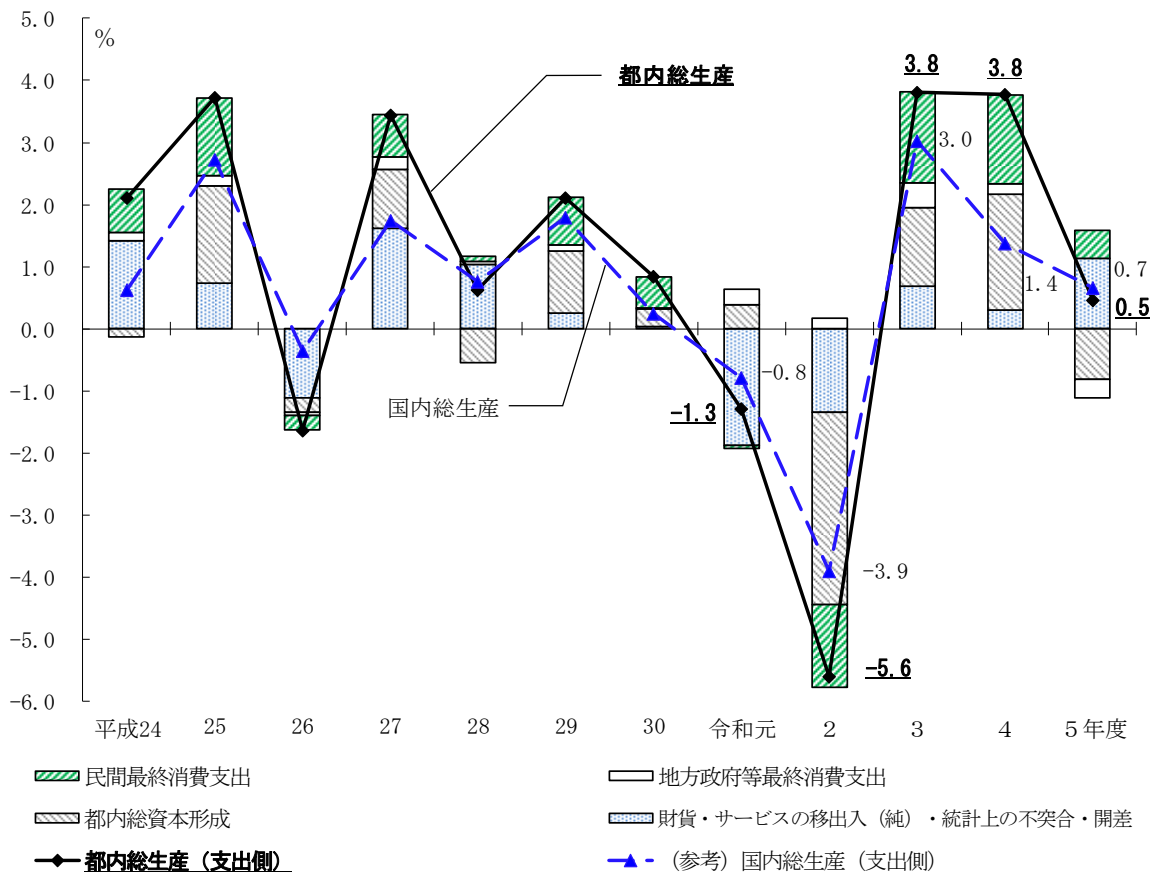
5.0
%
4.0
3.0
2.0
1.0
0.0
-1.0
-2.0
-3.0
-4.0
-5.0
-6.0

都内総生産
国内総生産

3.8
3.8
3.0
1.4
0.7
0.5
-0.8
-1.3
-3.9
-5.6

平成24
25
26
27
28
29
30
令和元
2
3
4
5年度

民間最終消費支出
地方政府等最終消費支出
都内総資本形成
財貨・サービスの移出入（純）・統計上の不突合・開差
都内総生産（支出側）
（参考）国内総生産（支出側）